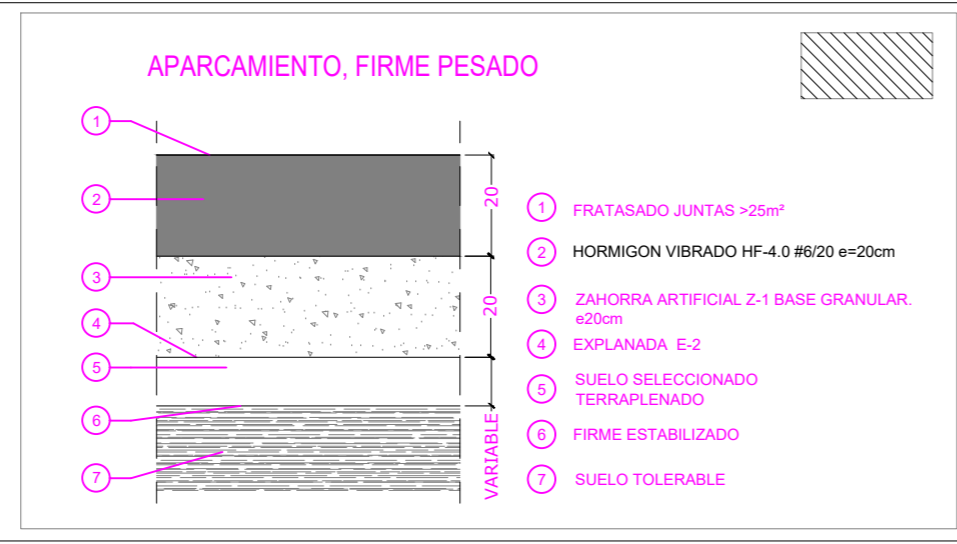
APARCAMIENTO, FIRME PESADO

1
2
3
4
5
6
7

20
20
VARIABLE

1 FRATASADO JUNTAS >25m²
2 HORMIGON VIBRADO HF-4.0 #6/20 e=20cm
3 ZAHORRA ARTIFICIAL Z-1 BASE GRANULAR. e20cm
4 EXPLANADA E-2
5 SUELO SELECCIONADO TERRAPLENADO
6 FIRME ESTABILIZADO
7 SUELO TOLERABLE